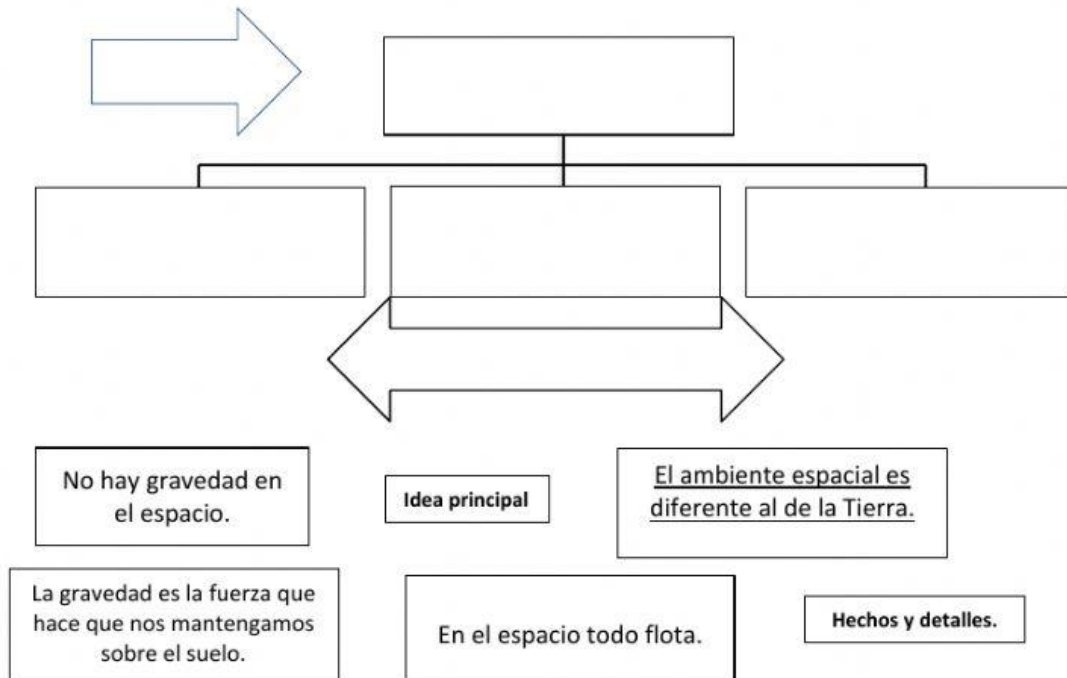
No hay gravedad en el espacio.

Idea principal

El ambiente espacial es diferente al de la Tierra.

La gravedad es la fuerza que hace que nos mantengamos sobre el suelo.

En el espacio todo flota.

Hechos y detalles.